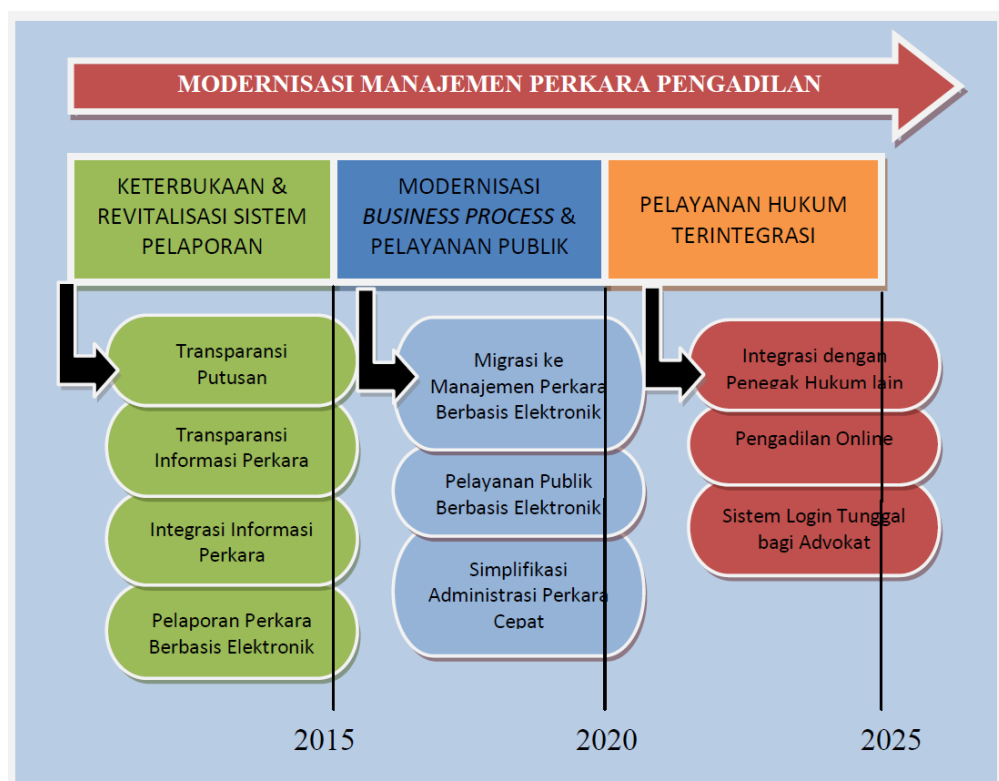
MODERNISASI MANAJEMEN PERKARA PENGADILAN

KETERBUKAAN & REVITALISASI SISTEM PELAPORAN

MODERNISASI *BUSINESS PROCESS* & PELAYANAN PUBLIK

PELAYANAN HUKUM TERINTEGRASI

Transparansi Putusan

Transparansi Informasi Perkara

Integrasi Informasi Perkara

Pelaporan Perkara Berbasis Elektronik

Migrasi ke Manajemen Perkara Berbasis Elektronik

Pelayanan Publik Berbasis Elektronik

Simplifikasi Administrasi Perkara Cepat

Integrasi dengan Penegak Hukum lain

Pengadilan Online

Sistem Login Tunggal bagi Advokat

2015

2020

2025